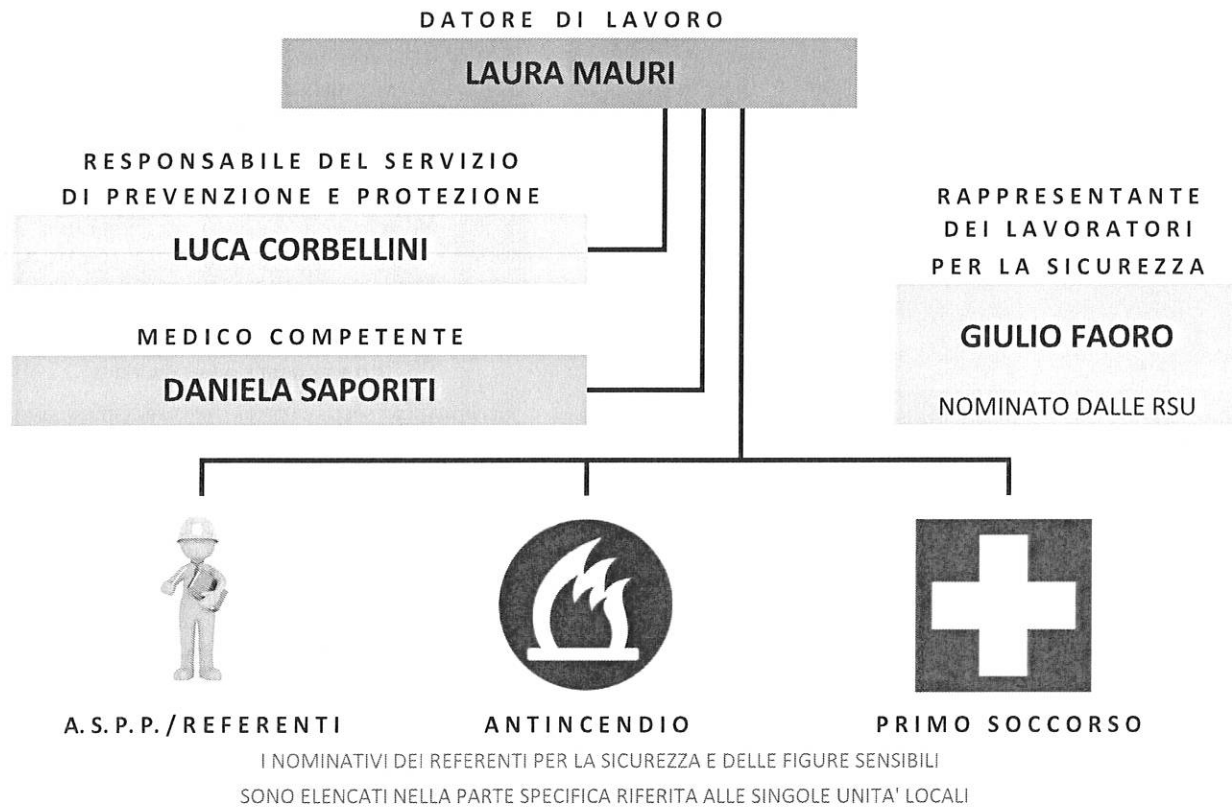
DATORE DI LAVORO

LAURA MAURI

RESPONSABILE DEL SERVIZIO DI PREVENZIONE E PROTEZIONE

LUCA CORBELLINI

MEDICO COMPETENTE

DANIELA SAPORITI

RAPPRESENTANTE DEI LAVORATORI PER LA SICUREZZA

GIULIO FAORO

NOMINATO DALLE RSU

A. S. P. P. / REFERENTI

ANTINCENDIO

PRIMO SOCCORSO

I NOMINATIVI DEI REFERENTI PER LA SICUREZZA E DELLE FIGURE SENSIBILI SONO ELENCATI NELLA PARTE SPECIFICA RIFERITA ALLE SINGOLE UNITA' LOCALI